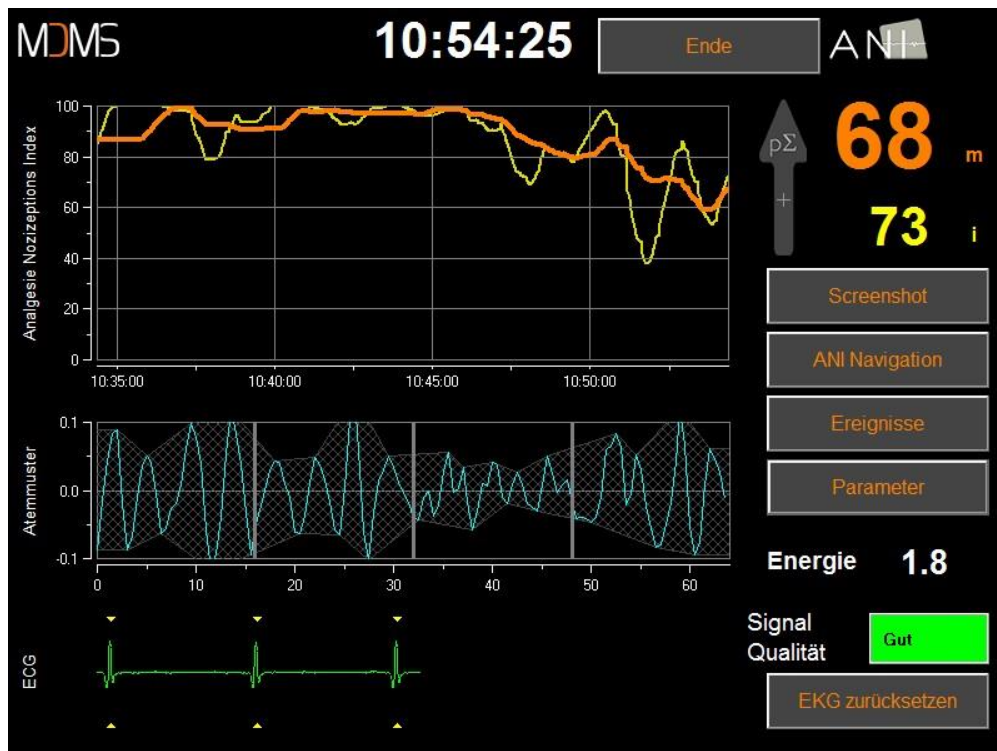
MDMS

10:54:25

Ende

ANI

Analgesie Nozizeptions Index

100
80
60
40
20
0

10:35:00
10:40:00
10:45:00
10:50:00

pΣ
+

68 m

73 i

Screenshot

ANI Navigation

Ereignisse

Parameter

Atemmuster

0.1
0.0
-0.1

0
10
20
30
40
50
60

Energie 1.8

ECG

Signal Qualität

Gut

EKG zurücksetzen